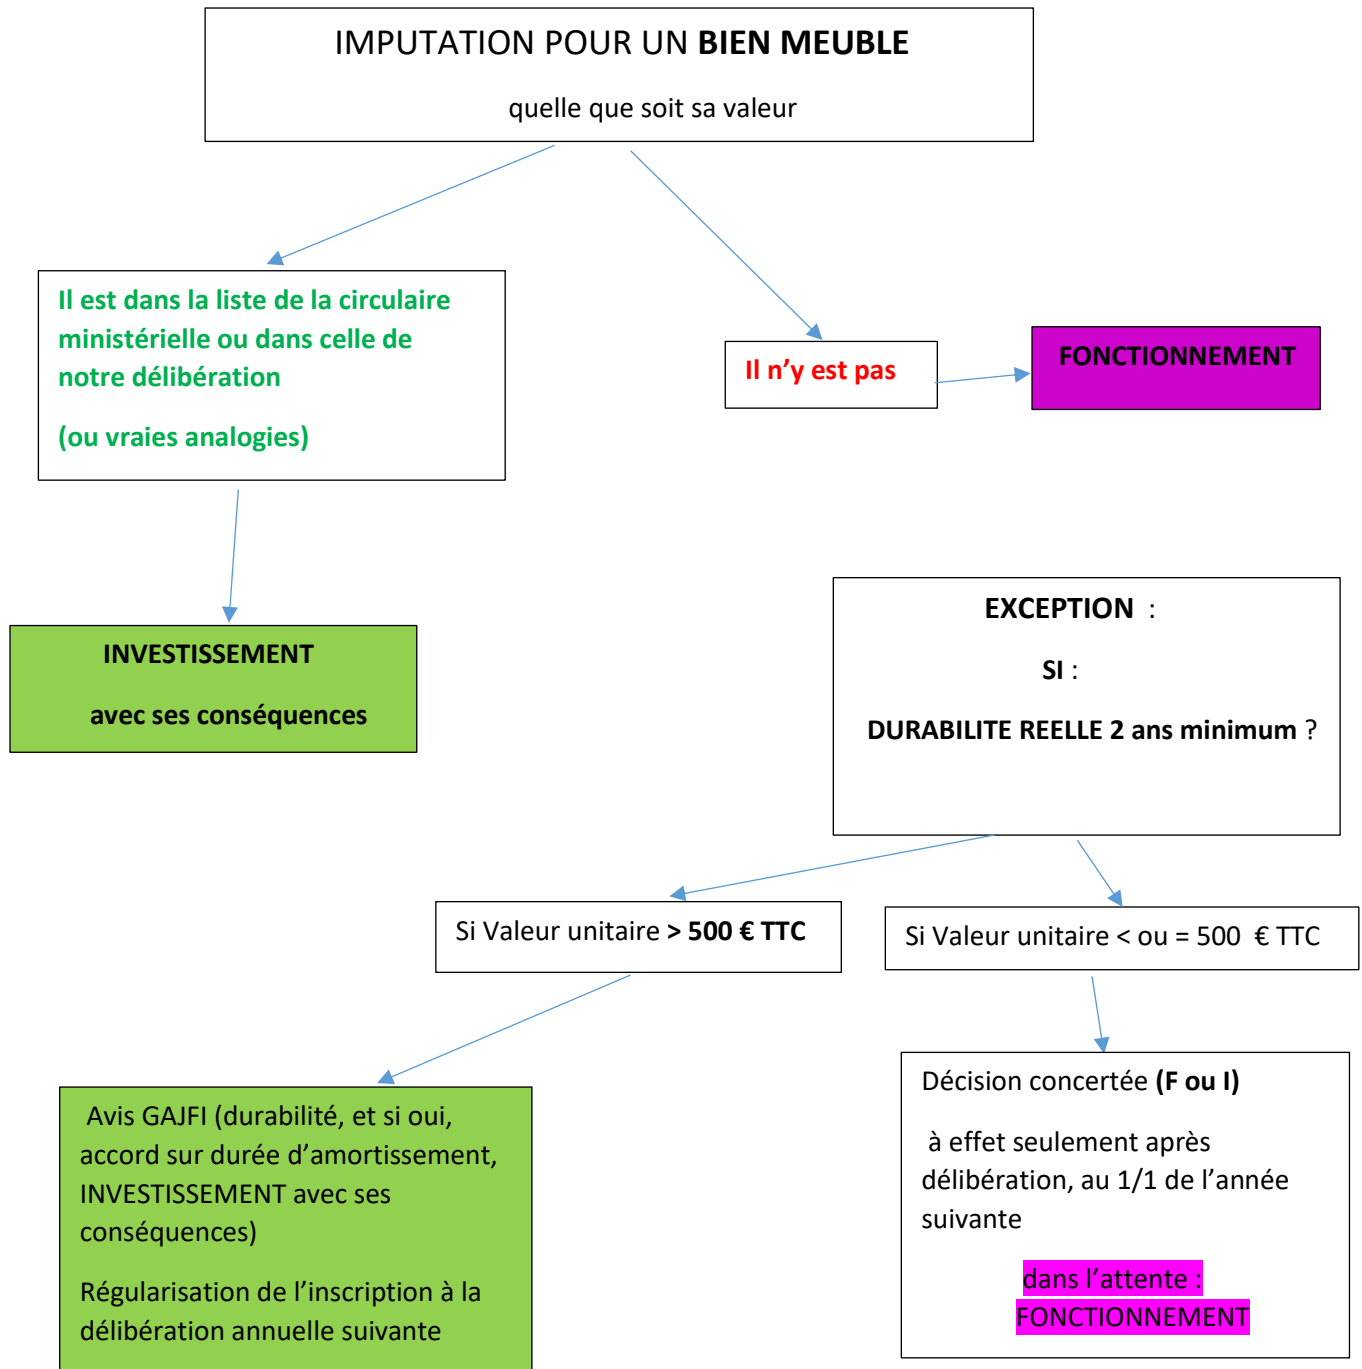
IMPUTATION POUR UN **BIEN MEUBLE**

quelle que soit sa valeur

Il est dans la liste de la circulaire ministérielle ou dans celle de notre délibération

(ou vraies analogies)

Il n'y est pas

FONCTIONNEMENT

INVESTISSEMENT

avec ses conséquences

EXCEPTION :

SI :

DURABILITE REELLE 2 ans minimum ?

Si Valeur unitaire > 500 € TTC

Si Valeur unitaire < ou = 500 € TTC

Avis GAJFI (durabilité, et si oui, accord sur durée d'amortissement, INVESTISSEMENT avec ses conséquences)

Régularisation de l'inscription à la délibération annuelle suivante

Décision concertée (F ou I)

à effet seulement après délibération, au 1/1 de l'année suivante

dans l'attente : FONCTIONNEMENT